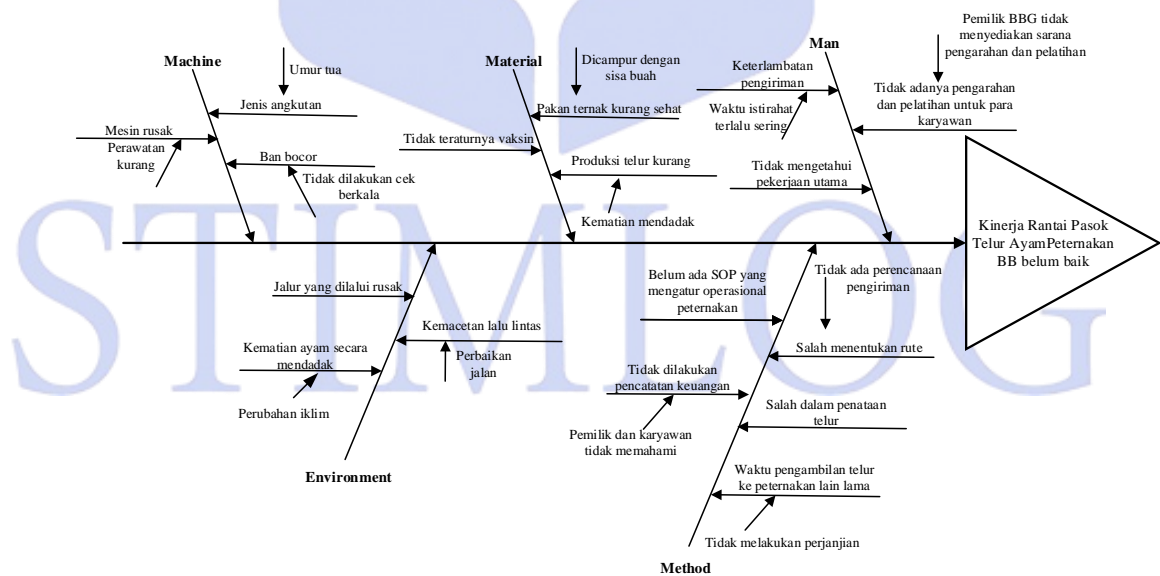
Machine

Umur tua

Jenis angkutan

Mesin rusak

Perawatan kurang

Ban bocor

Tidak dilakukan cek berkala

Material

Dicampur dengan sisa buah

Pakan ternak kurang sehat

Tidak teraturnya vaksin

Produksi telur kurang

Kematian mendadak

Man

Keterlambatan pengiriman

Waktu istirahat terlalu sering

Pemilik BBG tidak menyediakan sarana pengarahan dan pelatihan

Tidak adanya pengarahan dan pelatihan untuk para karyawan

Tidak mengetahui pekerjaan utama

Kinerja Rantai Pasok Telur AyamPeternakan BB belum baik

Jalur yang dilalui rusak

Kemacetan lalu lintas

Kematian ayam secara mendadak

Perbaikan jalan

Perubahan iklim

Environment

Belum ada SOP yang mengatur operasional peternakan

Tidak ada perencanaan pengiriman

Salah menentukan rute

Tidak dilakukan pencatatan keuangan

Salah dalam penataan telur

Pemilik dan karyawan tidak memahami

Waktu pengambilan telur ke peternakan lain lama

Tidak melakukan perjanjian

Method

STIMLOG